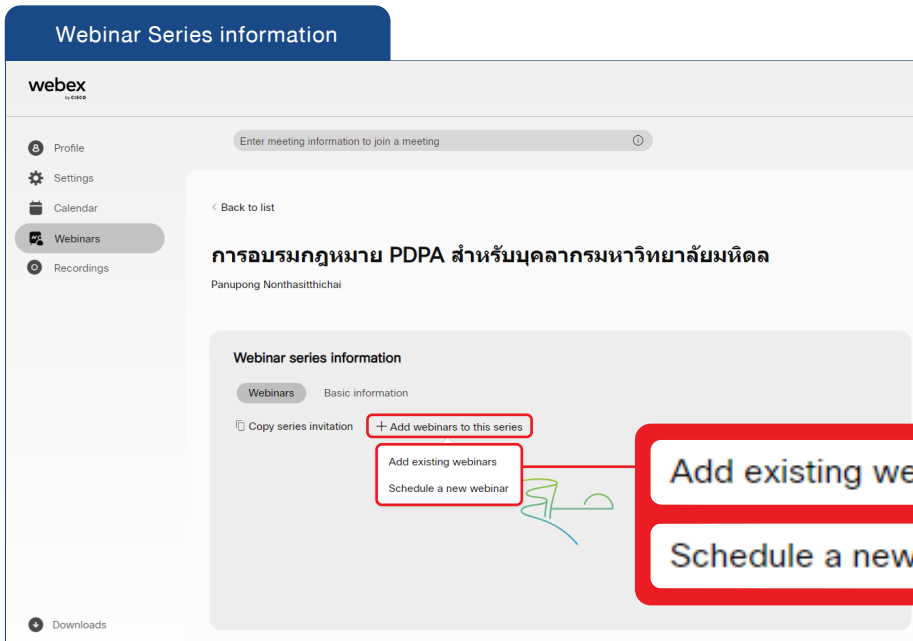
Webinar Series information

webex
by cisco

Profile
Settings
Calendar
Webinars
Recordings

Enter meeting information to join a meeting

< Back to list

การอบรมกฎหมาย PDPA สำหรับบุคลากรมหาวิทยาลัยมหิดล

Panupong Nonthasitthichai

Webinar series information

Webinars Basic information

Copy series invitation + Add webinars to this series

Add existing webinars
Schedule a new webinar

Add existing we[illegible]
Schedule a new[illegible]

Downloads